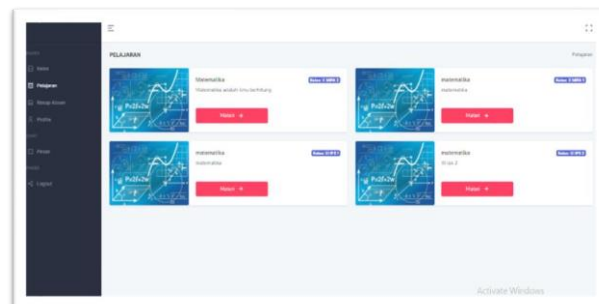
PELAJARAN

Pelajaran

Beranda
Pelajaran
Rekap Absen
Profile
Forum
Logout

Matematika
Kelas X MIPA 2
Matematika adalah ilmu berhitung
Materi

matematika
Kelas X MIPA 1
matematika
Materi

matematika
Kelas XI IPS 1
matematika
Materi

matematika
Kelas XI IPS 2
XI ips 2
Materi

Activate Windows